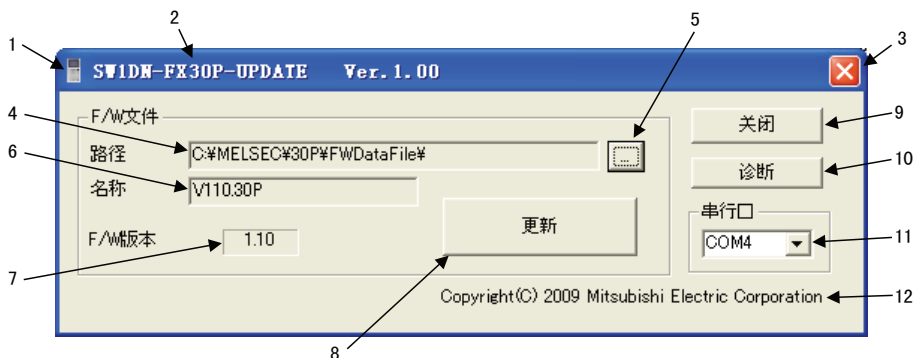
1
2
3
SW1DN-FX30P-UPDATE Ver.1.00
5
4
F/W文件
9
关闭
6
路径
C:¥MELSEC¥30P¥FWDataFile¥
...
10
诊断
名称
V110.30P
串行口
更新
F/W版本
1.10
COM4
11
7
Copyright(C) 2009 Mitsubishi Electric Corporation
12
8